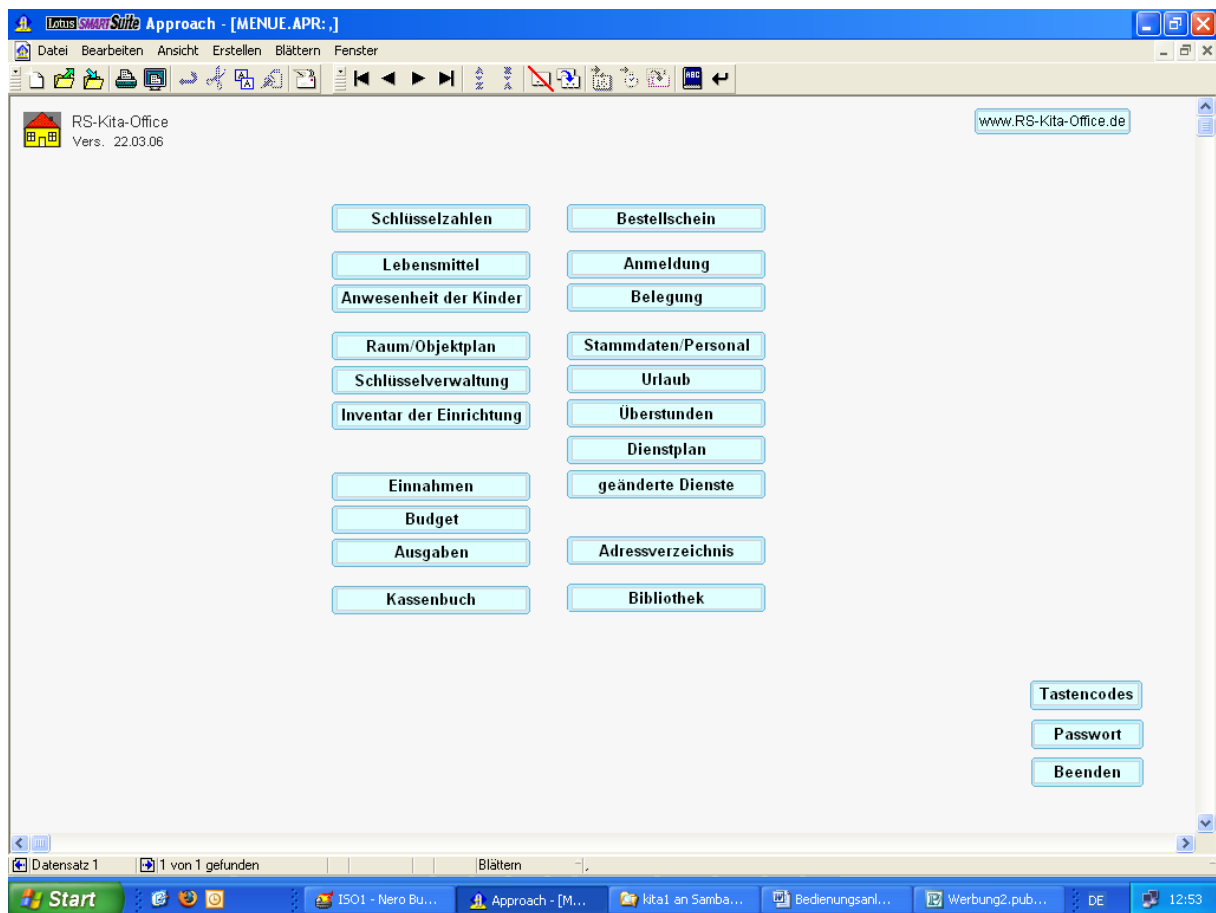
Lotus SMARTSuite Approach - [MENUE.APR: ,]

Datei Bearbeiten Ansicht Erstellen Blättern Fenster

RS-Kita-Office
Vers. 22.03.06

www.RS-Kita-Office.de

Schlüsselzahlen
Bestellschein
Lebensmittel
Anmeldung
Anwesenheit der Kinder
Belegung
Raum/Objektplan
Stammdaten/Personal
Schlüsselverwaltung
Urlaub
Inventar der Einrichtung
Überstunden
Dienstplan
Einnahmen
geänderte Dienste
Budget
Ausgaben
Adressverzeichnis
Kassenbuch
Bibliothek

Tastencodes
Passwort
Beenden

Datensatz 1
1 von 1 gefunden
Blättern

Start
ISO1 - Nero Bu...
Approach - [M...
kita1 an Samba...
Bedienungsanl...
Werbung2.pub...
DE
12:53